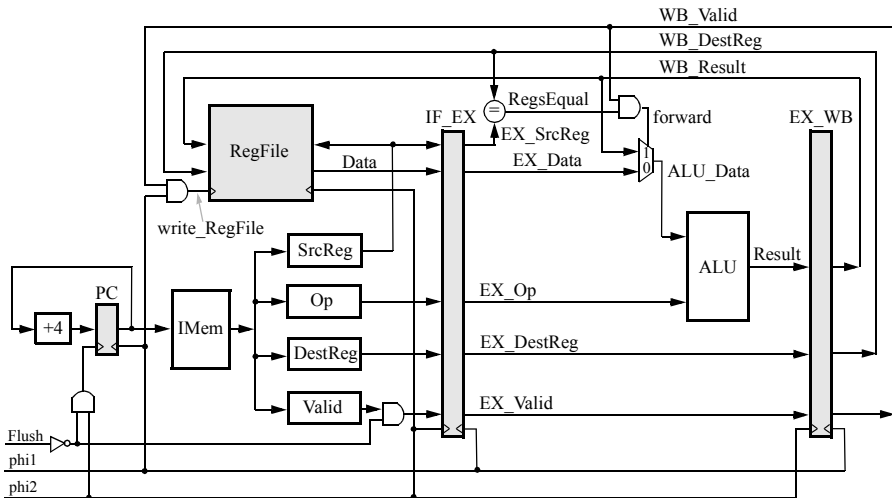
WB_Valid
WB_DestReg
WB_Result
RegsEqual
=
forward
IF_EX
EX_SrcReg
EX_WB
RegFile
Data
EX_Data
1
0
ALU_Data
write_RegFile
SrcReg
ALU
Result
PC
+4
IMem
Op
EX_Op
DestReg
EX_DestReg
Valid
EX_Valid
Flush
phi1
phi2